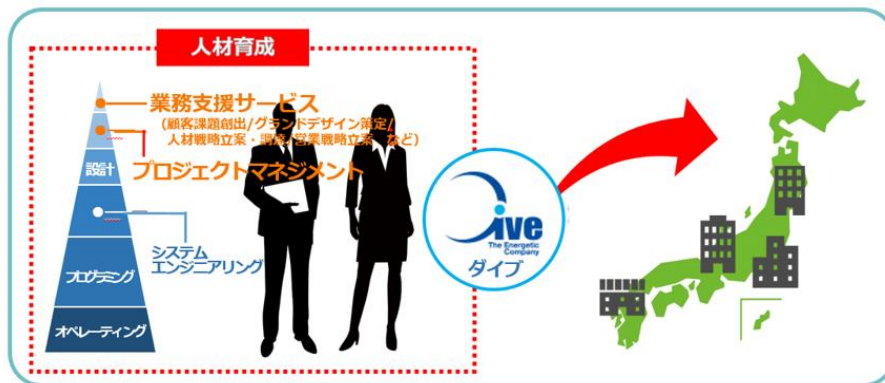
人材育成

業務支援サービス
(顧客課題創出/グランドデザイン策定/人材戦略立案・調査・営業戦略立案 など)

プロジェクトマネジメント

設計

システムエンジニアリング

プログラミング

オペレーティング

Dive
The Energetic Company
ダイブ